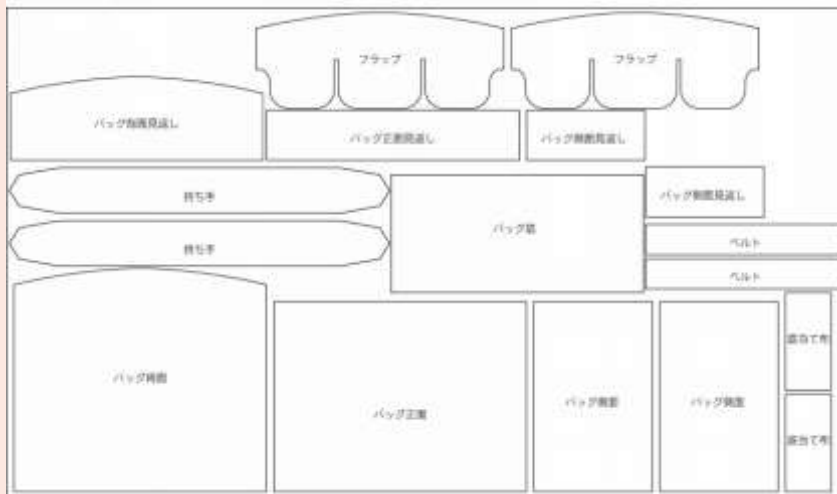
フラップ

フラップ

バッグ側面見返し

バッグ正面見返し

バッグ側面見返し

持ち手

バッグ底

バッグ側面見返し

持ち手

ベルト

ベルト

バッグ背面

バッグ正面

バッグ側面

バッグ側面

底当て布

底当て布